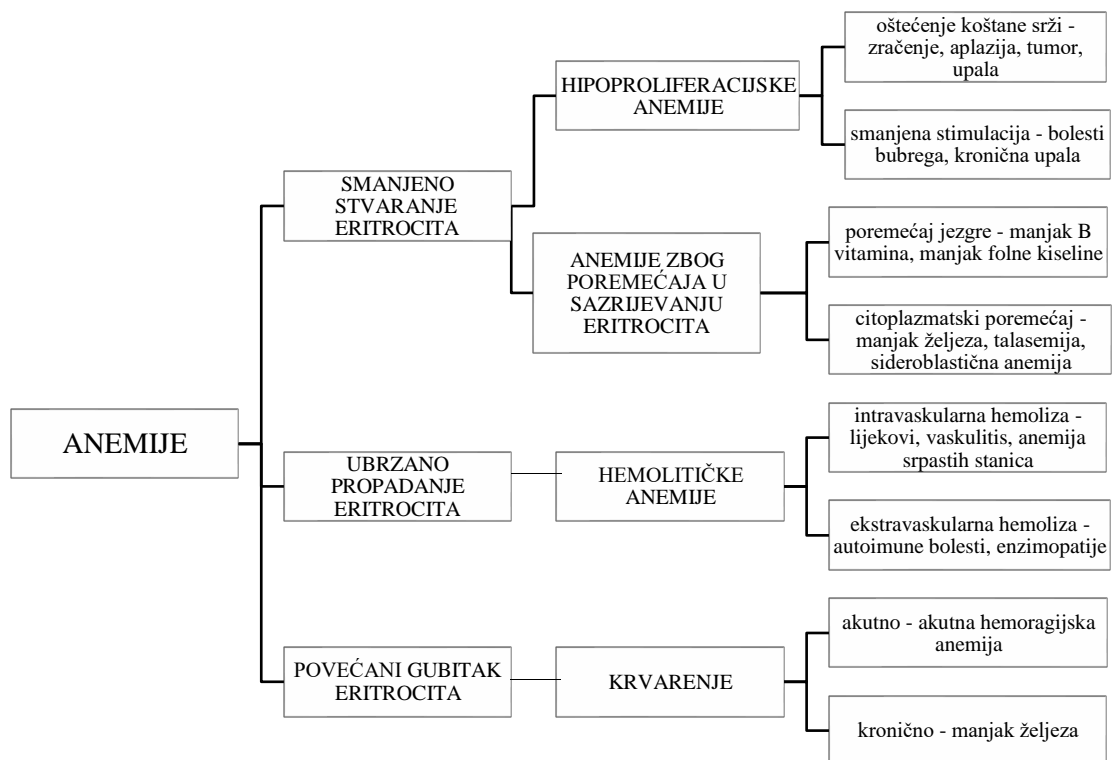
ANEMIJE

SMANJENO STVARANJE ERITROCITA

HIPOPROLIFERACIJSKE ANEMIJE

oštećenje koštane srži - zračenje, aplazija, tumor, upala

smanjena stimulacija - bolesti bubrega, kronična upala

ANEMIJE ZBOG POREMEĆAJA U SAZRIJEVANJU ERITROCITA

poremećaj jezgre - manjak B vitamina, manjak folne kiseline

citoplazmatski poremećaj - manjak željeza, talasemija, sideroblastična anemija

UBRZANO PROPADANJE ERITROCITA

HEMOLITIČKE ANEMIJE

intravaskularna hemoliza - lijekovi, vaskulitis, anemija srpastih stanica

ekstravaskularna hemoliza - autoimune bolesti, enzimopatije

POVEĆANI GUBITAK ERITROCITA

KRVARENJE

akutno - akutna hemoragijska anemija

kronično - manjak željeza